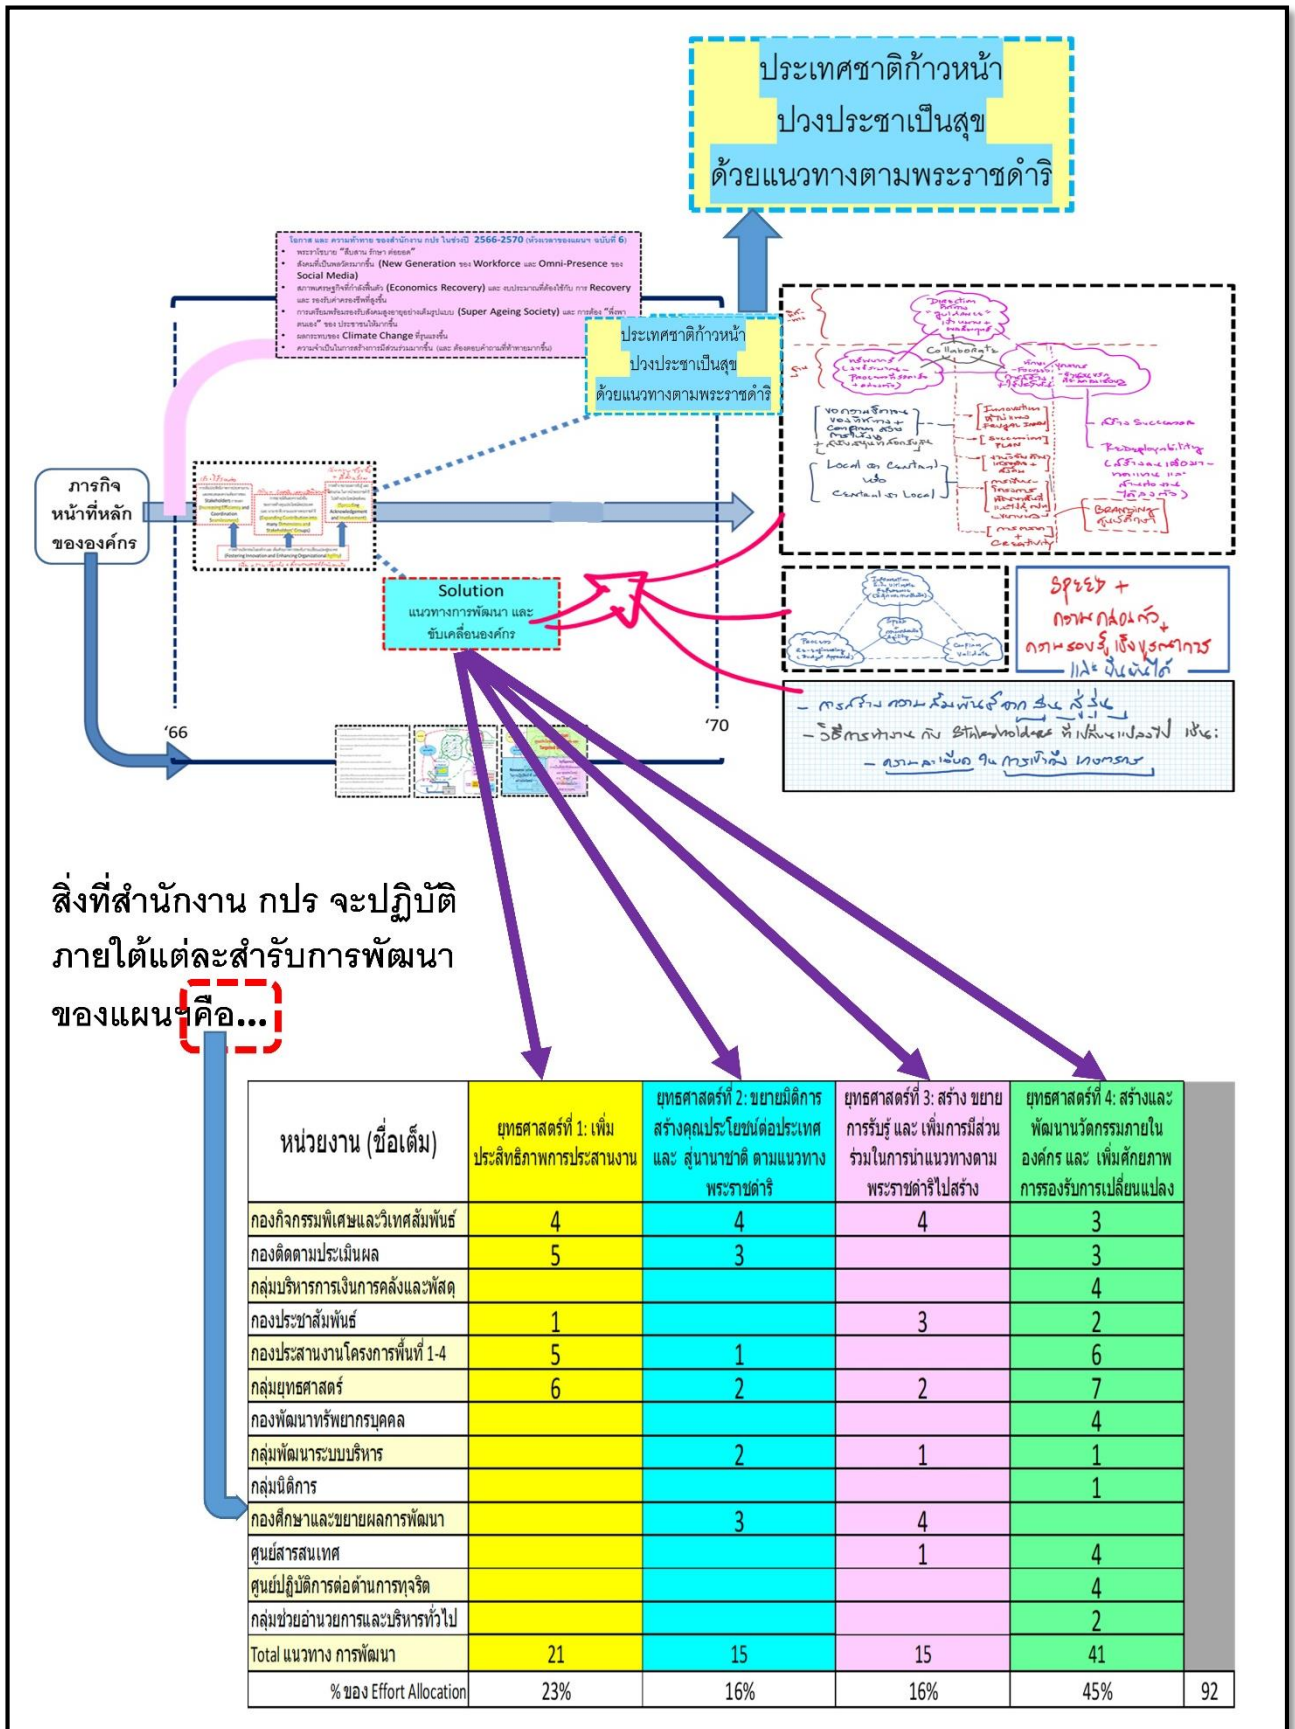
ประเทศชาติก้าวหน้า
ปวงประชาเป็นสุข
ด้วยแนวทางตามพระราชดำริ

โอกาส และ ความท้าทาย ของสำนักงาน กปร ในช่วงปี 2566-2570 (ห้วงเวลาของแผนฯ ฉบับที่ 6)
• พระราชปณิธาน "สืบสาน รักษา ต่อยอด"
• สังคมที่เป็นพลวัตมากขึ้น (New Generation ของ Workforce และ Omni-Presence ของ Social Media)
• สภาพเศรษฐกิจที่กำลังฟื้นตัว (Economics Recovery) และ งบประมาณที่ต้องใช้กับ การ Recovery และ รองรับค่าครองชีพที่สูงขึ้น
• การเตรียมพร้อมรองรับสังคมสูงอายุอย่างสมบูรณ์แบบ (Super Ageing Society) และ การต้อง "พึ่งพาตนเอง" ของ ประชาชนให้มากขึ้น
• ผลกระทบของ Climate Change ที่รุนแรงขึ้น
• ความจำเป็นในการสร้างการมีส่วนร่วมมากขึ้น (และ ต้องตอบคำถามที่ท้าทายมากขึ้น)

ประเทศชาติก้าวหน้า
ปวงประชาเป็นสุข
ด้วยแนวทางตามพระราชดำริ

ภารกิจ
หน้าที่หลัก
ขององค์กร

Solution
แนวทางการพัฒนา และ
ขับเคลื่อนองค์กร

'66
'70

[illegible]

Speed +
ความคล่องตัว +
ความรอบรู้ เชิงบูรณาการ
และ ยืนยันได้

- การสร้าง ความสัมพันธ์ จาก รุ่น สู่ รุ่น
- วิธีการทำงาน กับ Stakeholders ที่เปลี่ยนแปลงไป เช่น:
- ความละเอียด ใน การเข้าถึง เกษตรกร

สิ่งที่สำนักงาน กปร จะปฏิบัติ
ภายใต้แต่ละสำรับการพัฒนา
ของแผนฯ คือ...

| หน่วยงาน (ชื่อเต็ม) | ยุทธศาสตร์ที่ 1: เพิ่มประสิทธิภาพการประสานงาน | ยุทธศาสตร์ที่ 2: ขยายมิติการสร้างคุณประโยชน์ต่อประเทศ และ สู่นานาชาติ ตามแนวทางพระราชดำริ | ยุทธศาสตร์ที่ 3: สร้าง ขยาย การรับรู้ และ เพิ่มการมีส่วนร่วมในการนำแนวทางตามพระราชดำริไปสร้าง | ยุทธศาสตร์ที่ 4: สร้างและพัฒนานวัตกรรมภายในองค์กร และ เพิ่มศักยภาพการรองรับการเปลี่ยนแปลง | |
|---|---|---|---|---|---|
| กองกิจกรรมพิเศษและวิเทศสัมพันธ์ | 4 | 4 | 4 | 3 | |
| กองติดตามประเมินผล | 5 | 3 | | 3 | |
| กลุ่มบริหารการเงินการคลังและพัสดุ | | | | 4 | |
| กองประชาสัมพันธ์ | 1 | | 3 | 2 | |
| กองประสานงานโครงการพื้นที่ 1-4 | 5 | 1 | | 6 | |
| กลุ่มยุทธศาสตร์ | 6 | 2 | 2 | 7 | |
| กองพัฒนาทรัพยากรบุคคล | | | | 4 | |
| กลุ่มพัฒนาระบบบริหาร | | 2 | 1 | 1 | |
| กลุ่มนิติการ | | | | 1 | |
| กองศึกษาและขยายผลการพัฒนา | | 3 | 4 | | |
| ศูนย์สารสนเทศ | | | 1 | 4 | |
| ศูนย์ปฏิบัติการต่อต้านการทุจริต | | | | 4 | |
| กลุ่มช่วยอำนวยการและบริหารทั่วไป | | | | 2 | |
| Total แนวทาง การพัฒนา | 21 | 15 | 15 | 41 | |
| % ของ Effort Allocation | 23% | 16% | 16% | 45% | 92 |